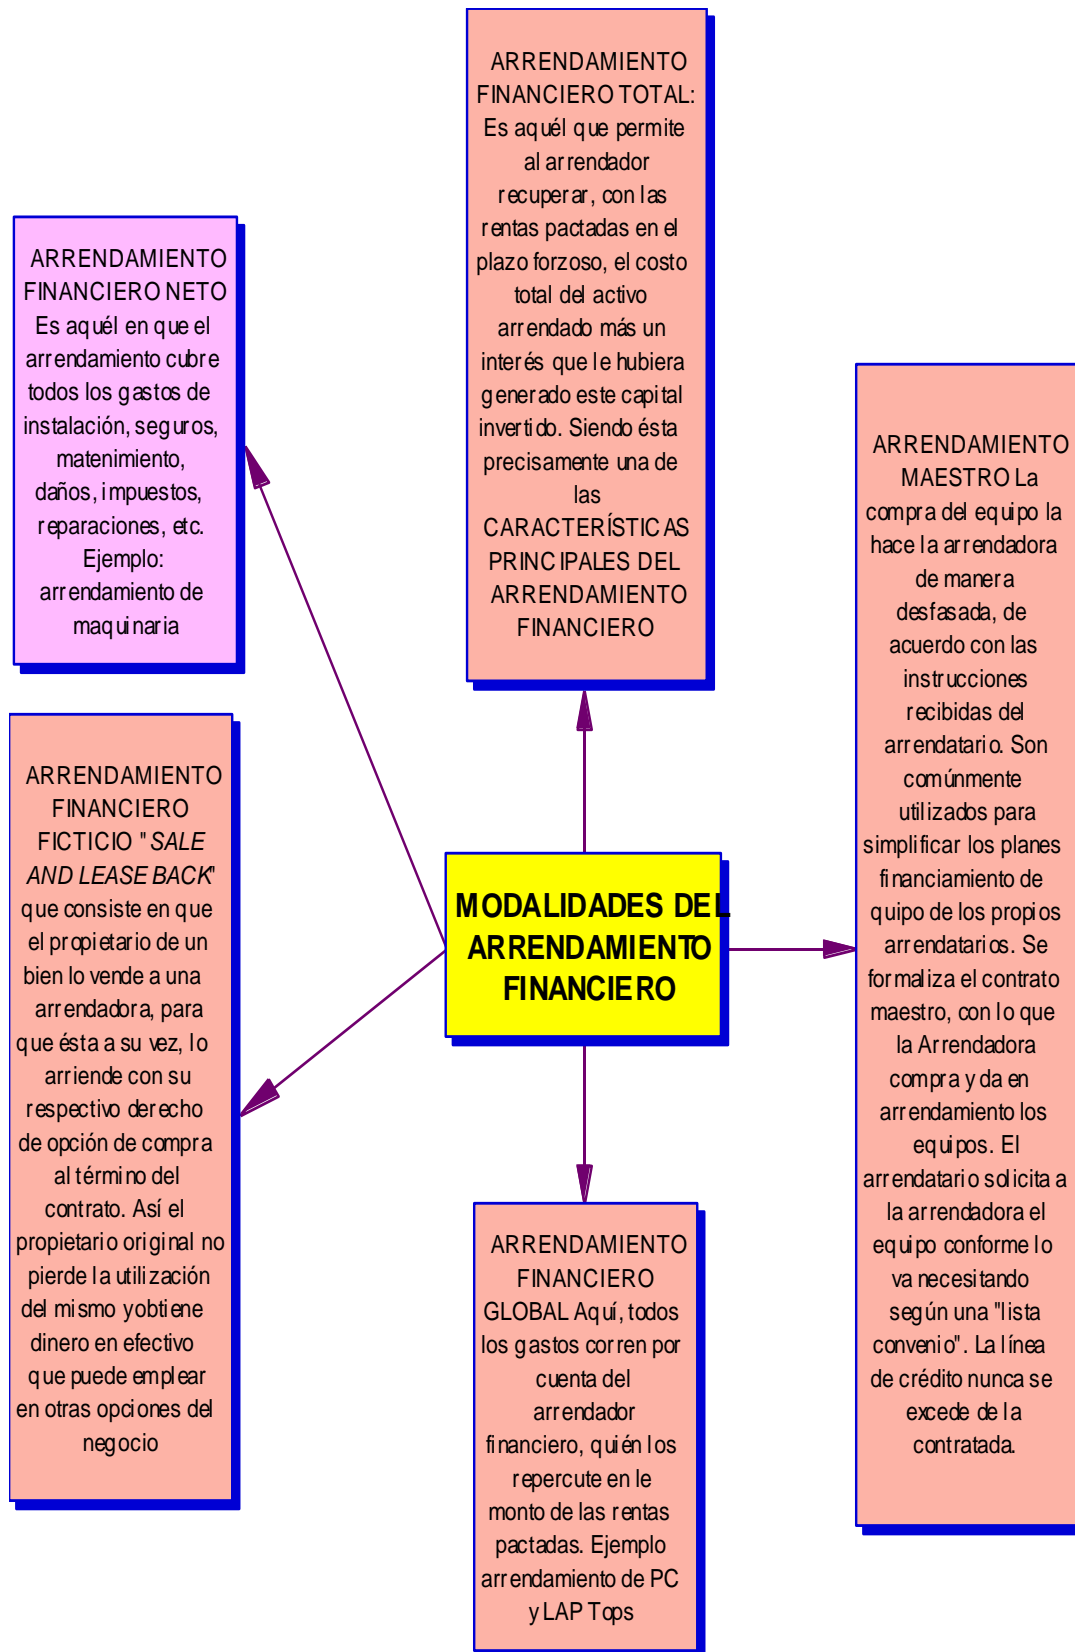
ARRENDAMIENTO FINANCIERO TOTAL: Es aquél que permite al arrendador recuperar, con las rentas pactadas en el plazo forzoso, el costo total del activo arrendado más un interés que le hubiera generado este capital invertido. Siendo ésta precisamente una de las CARACTERÍSTICAS PRINCIPALES DEL ARRENDAMIENTO FINANCIERO

ARRENDAMIENTO FINANCIERO NETO Es aquél en que el arrendamiento cubre todos los gastos de instalación, seguros, matenimiento, daños, impuestos, reparaciones, etc. Ejemplo: arrendamiento de maquinaria

ARRENDAMIENTO MAESTRO La compra del equipo la hace la arrendadora de manera desfasada, de acuerdo con las instrucciones recibidas del arrendatario. Son comúnmente utilizados para simplificar los planes financiamiento de quipo de los propios arrendatarios. Se formaliza el contrato maestro, con lo que la Arrendadora compra y da en arrendamiento los equipos. El arrendatario solicita a la arrendadora el equipo conforme lo va necesitando según una "lista convenio". La línea de crédito nunca se excede de la contratada.

ARRENDAMIENTO FINANCIERO FICTICIO "SALE AND LEASE BACK" que consiste en que el propietario de un bien lo vende a una arrendadora, para que ésta a su vez, lo arriende con su respectivo derecho de opción de compra al término del contrato. Así el propietario original no pierde la utilización del mismo yobtiene dinero en efectivo que puede emplear en otras opciones del negocio

MODALIDADES DEL ARRENDAMIENTO FINANCIERO

ARRENDAMIENTO FINANCIERO GLOBAL Aquí, todos los gastos corren por cuenta del arrendador financiero, quién los repercute en le monto de las rentas pactadas. Ejemplo arrendamiento de PC y LAP Tops